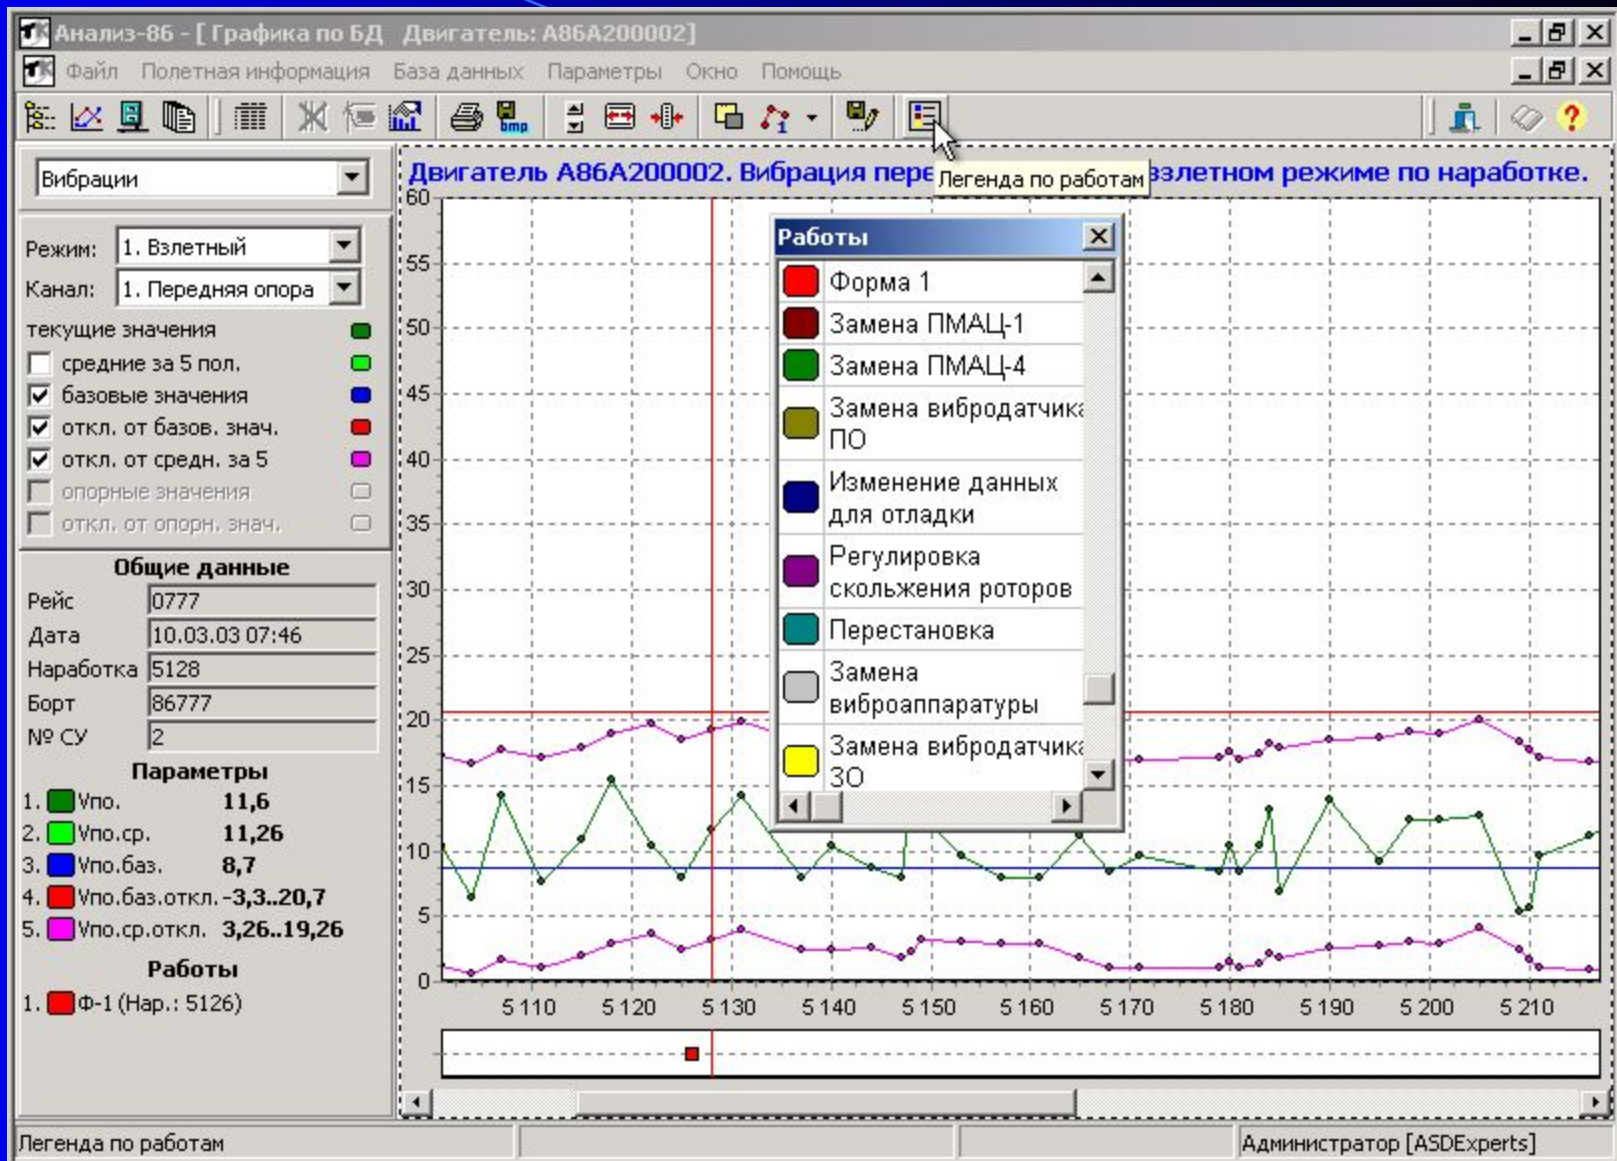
Анализ-86 - [ Графика по БД Двигатель: А86А200002]

Файл Полетная информация База данных Параметры Окно Помощь

Вибрации

Режим: 1. Взлетный

Канал: 1. Передняя опора

текущие значения

средние за 5 пол.

базовые значения

откл. от базов. знач.

откл. от средн. за 5

опорные значения

откл. от опорн. знач.

Общие данные

Рейс 0777

Дата 10.03.03 07:46

Наработка 5128

Борт 86777

№ СУ 2

Параметры

1. Vпо. 11,6

2. Vпо.ср. 11,26

3. Vпо.баз. 8,7

4. Vпо.баз.откл. -3,3..20,7

5. Vпо.ср.откл. 3,26..19,26

Работы

1. Ф-1 (Нар.: 5126)

Двигатель А86А200002. Вибрация пере Легенда по работам взлетном режиме по наработке.

Работы

Форма 1

Замена ПМАЦ-1

Замена ПМАЦ-4

Замена вибродатчика ПО

Изменение данных для отладки

Регулировка скольжения роторов

Перестановка

Замена виброаппаратуры

Замена вибродатчика ЗО

60 55 50 45 40 35 30 25 20 15 10 5 0

5 110 5 120 5 130 5 140 5 150 5 160 5 170 5 180 5 190 5 200 5 210

Легенда по работам

Администратор [ASDExperts]